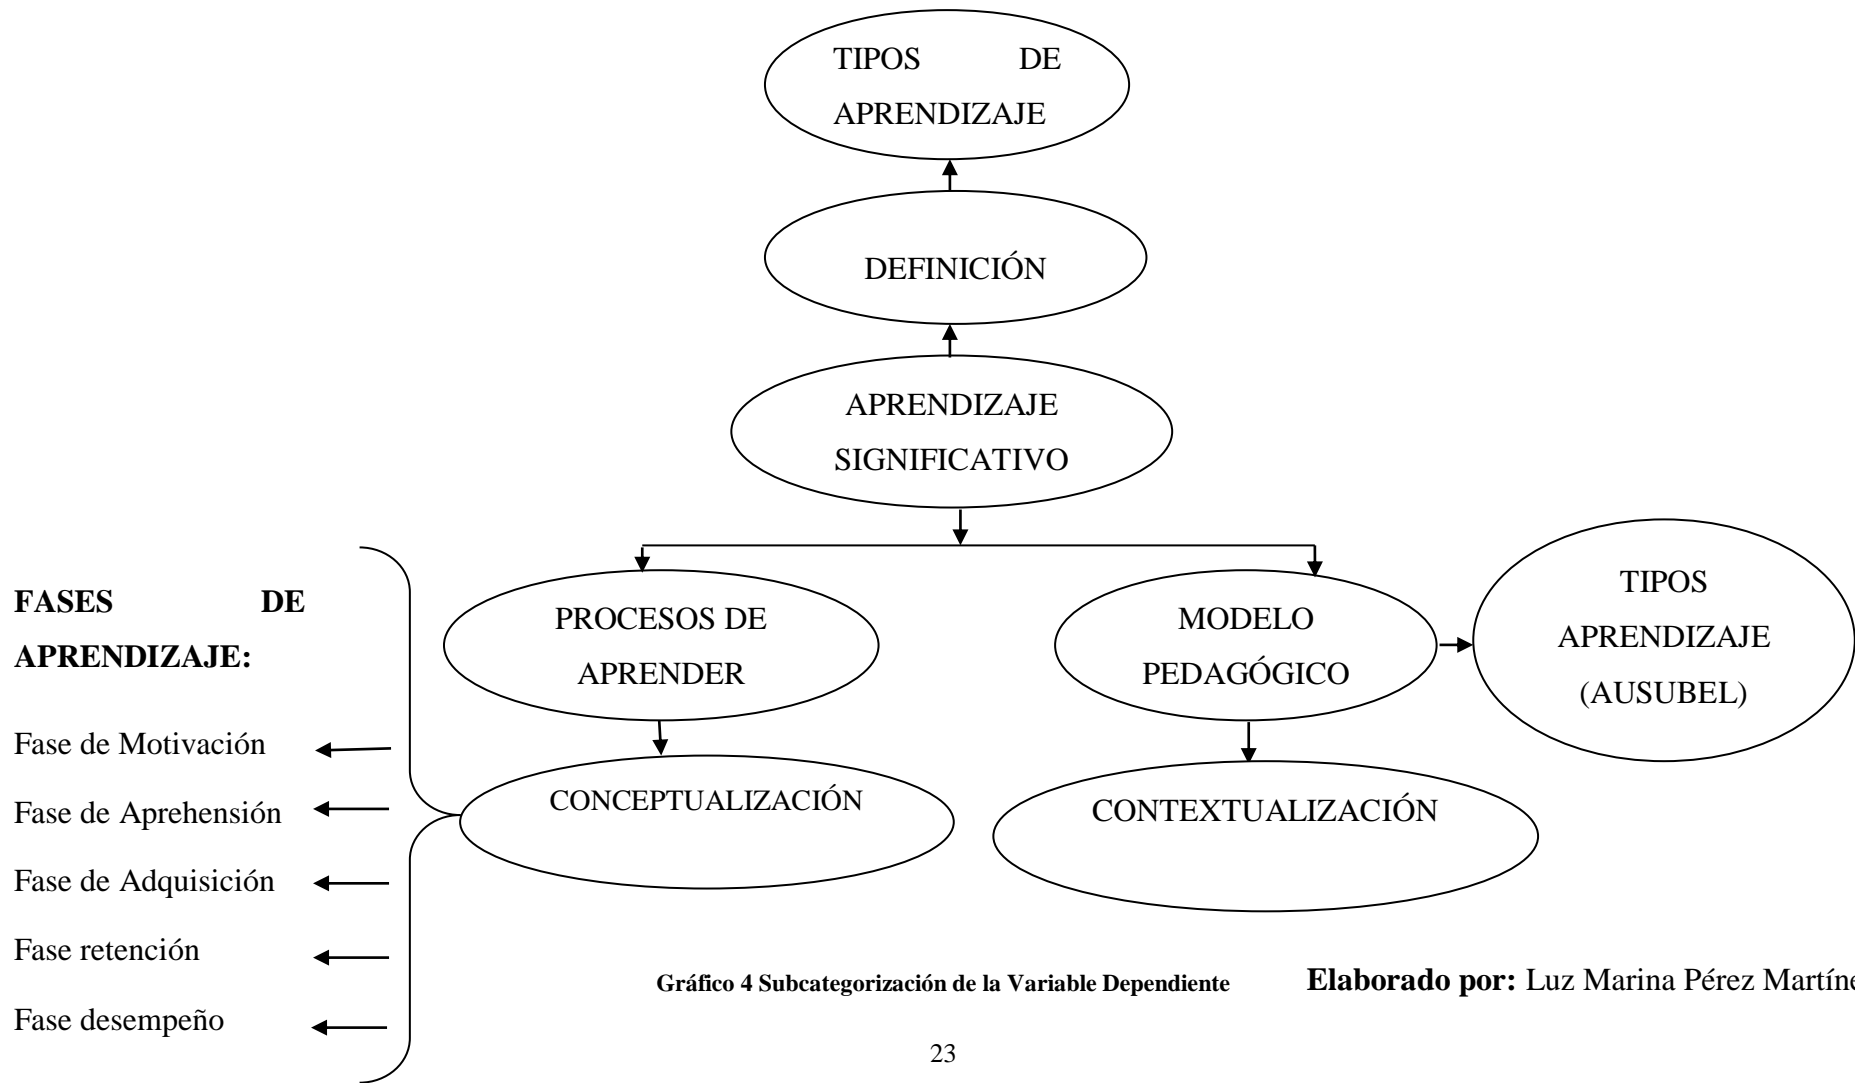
TIPOS DE APRENDIZAJE

DEFINICIÓN

APRENDIZAJE SIGNIFICATIVO

FASES DE APRENDIZAJE:

Fase de Motivación

Fase de Aprehensión

Fase de Adquisición

Fase retención

Fase desempeño

PROCESOS DE APRENDER

CONCEPTUALIZACIÓN

MODELO PEDAGÓGICO

CONTEXTUALIZACIÓN

TIPOS APRENDIZAJE (AUSUBEL)

Gráfico 4 Subcategorización de la Variable Dependiente

Elaborado por: Luz Marina Pérez Martíne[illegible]

23